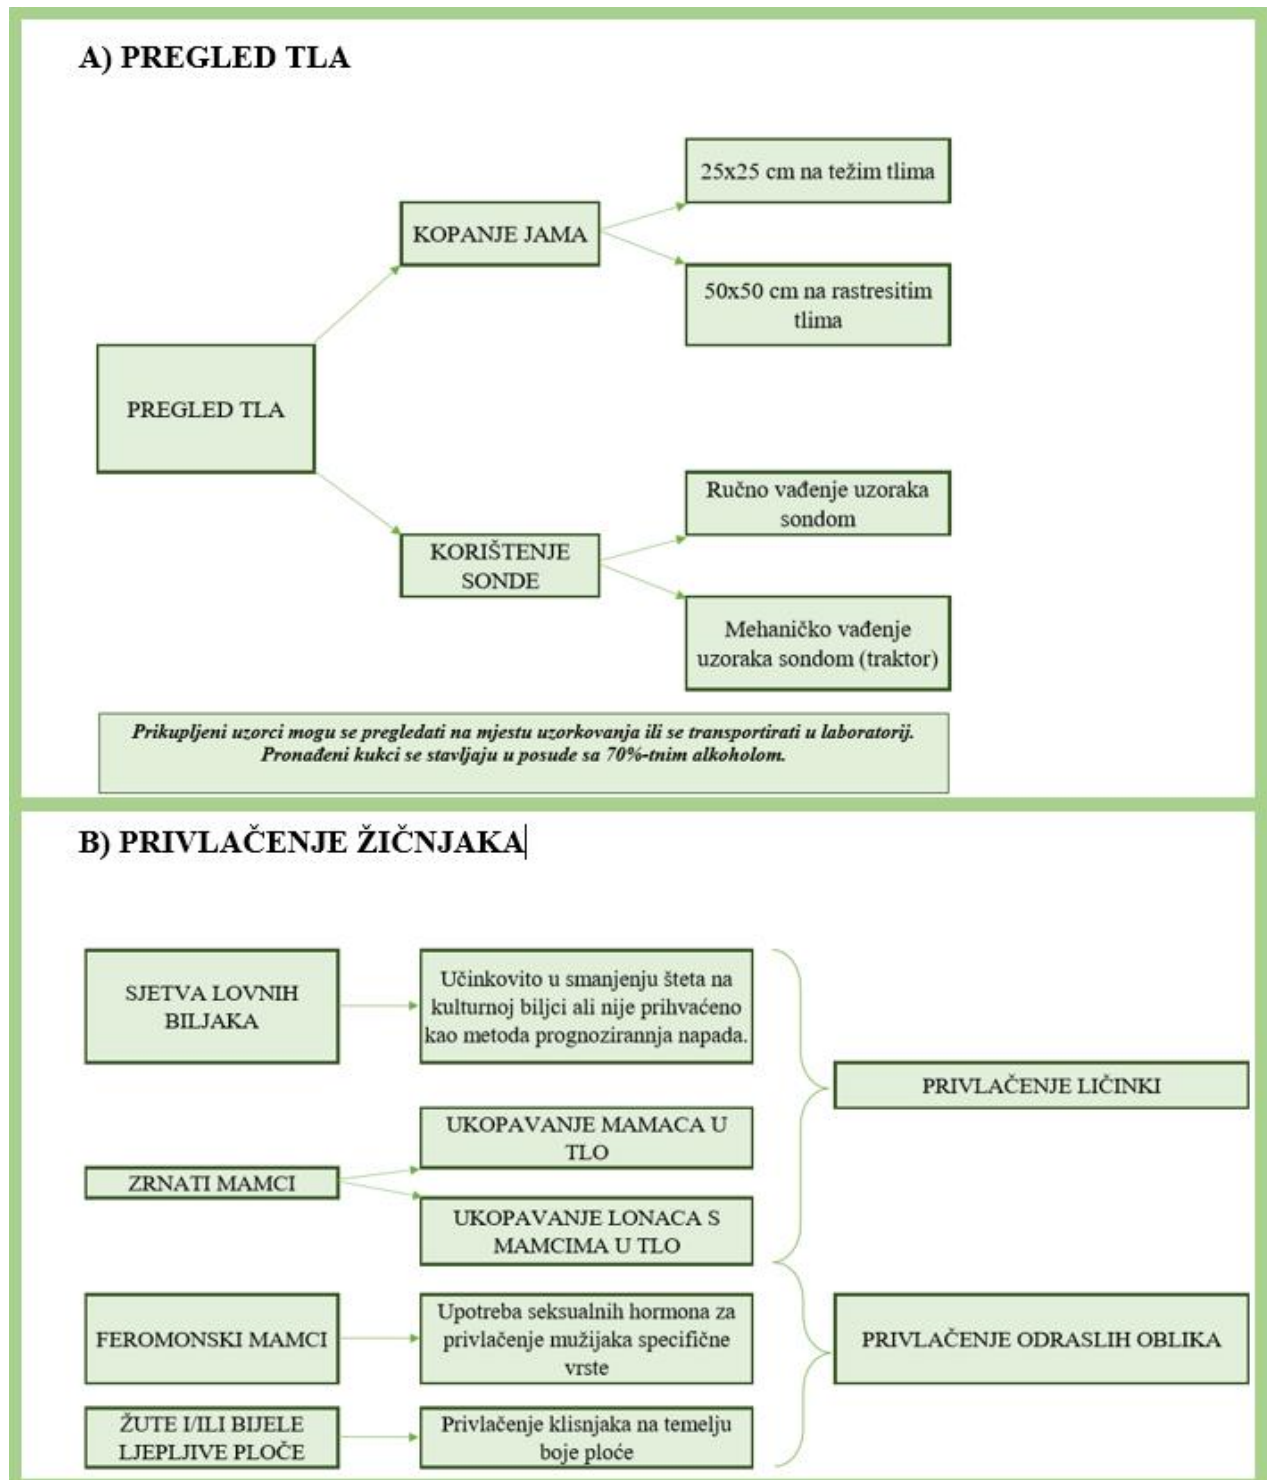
A) PREGLED TLA

PREGLED TLA

KOPANJE JAMA

25x25 cm na težim tlima

50x50 cm na rastresitim tlima

KORIŠTENJE SONDE

Ručno vađenje uzoraka sondom

Mehaničko vađenje uzoraka sondom (traktor)

*Prikupljeni uzorci mogu se pregledati na mjestu uzorkovanja ili se transportirati u laboratorij. Pronađeni kukci se stavljaju u posude sa 70%-tnim alkoholom.*

B) PRIVLAČENJE ŽIČNJAKA

SJETVA LOVNIH BILJAKA

Učinkovito u smanjenju šteta na kulturnoj biljci ali nije prihvaćeno kao metoda prognozirannja napada.

ZRNATI MAMCI

UKOPAVANJE MAMACA U TLO

UKOPAVANJE LONACA S MAMCIMA U TLO

PRIVLAČENJE LIČINKI

FEROMONSKI MAMCI

Upotreba seksualnih hormona za privlačenje mužijaka specifične vrste

ŽUTE I/ILI BIJELE LJEPLJIVE PLOČE

Privlačenje klisnjaka na temelju boje ploće

PRIVLAČENJE ODRASLIH OBLIKA